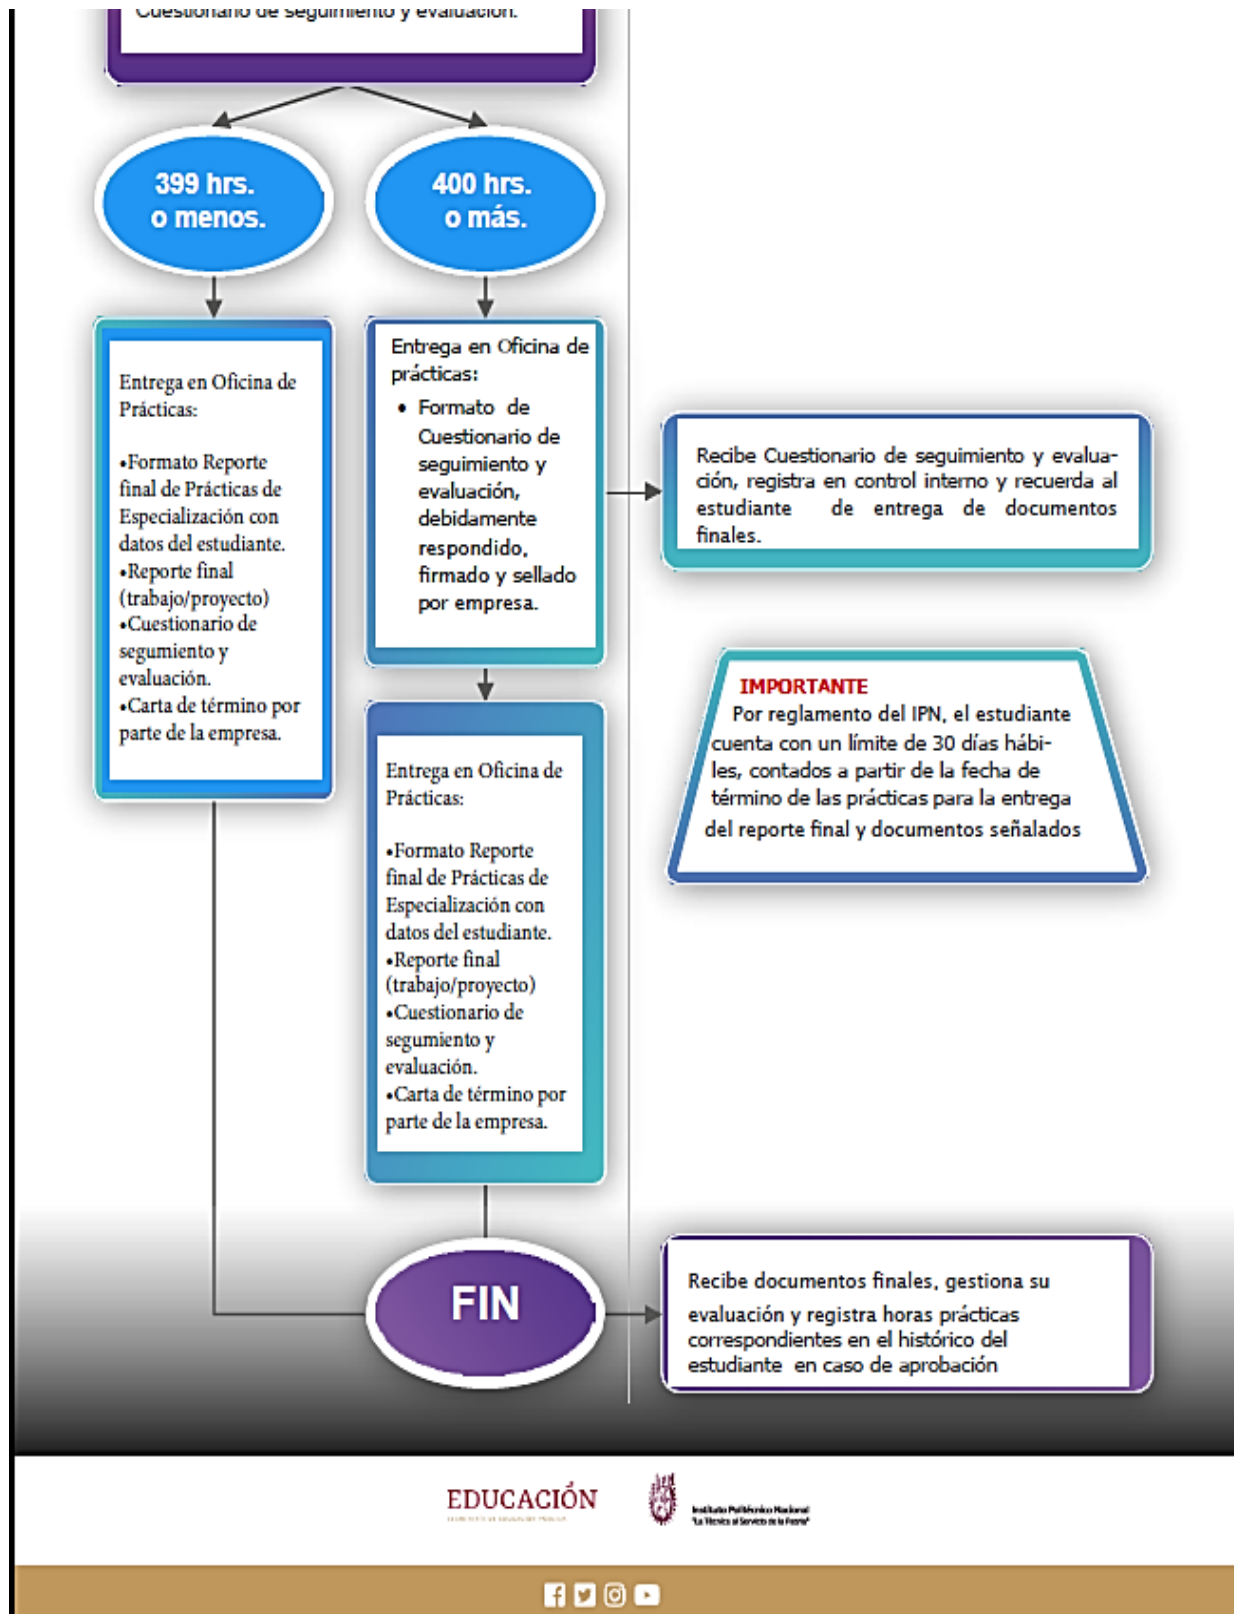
Cuestionario de seguimiento y evaluación.

399 hrs. o menos.

400 hrs. o más.

Entrega en Oficina de Prácticas:

•Formato Reporte final de Prácticas de Especialización con datos del estudiante.
•Reporte final (trabajo/proyecto)
•Cuestionario de seguimiento y evaluación.
•Carta de término por parte de la empresa.

Entrega en Oficina de prácticas:
• Formato de Cuestionario de seguimiento y evaluación, debidamente respondido, firmado y sellado por empresa.

Recibe Cuestionario de seguimiento y evaluación, registra en control interno y recuerda al estudiante de entrega de documentos finales.

IMPORTANTE
Por reglamento del IPN, el estudiante cuenta con un límite de 30 días hábiles, contados a partir de la fecha de término de las prácticas para la entrega del reporte final y documentos señalados

Entrega en Oficina de Prácticas:

•Formato Reporte final de Prácticas de Especialización con datos del estudiante.
•Reporte final (trabajo/proyecto)
•Cuestionario de seguimiento y evaluación.
•Carta de término por parte de la empresa.

FIN

Recibe documentos finales, gestiona su evaluación y registra horas prácticas correspondientes en el histórico del estudiante en caso de aprobación

EDUCACIÓN
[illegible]

Instituto Politécnico Nacional
"La Técnica al Servicio de la Patria"